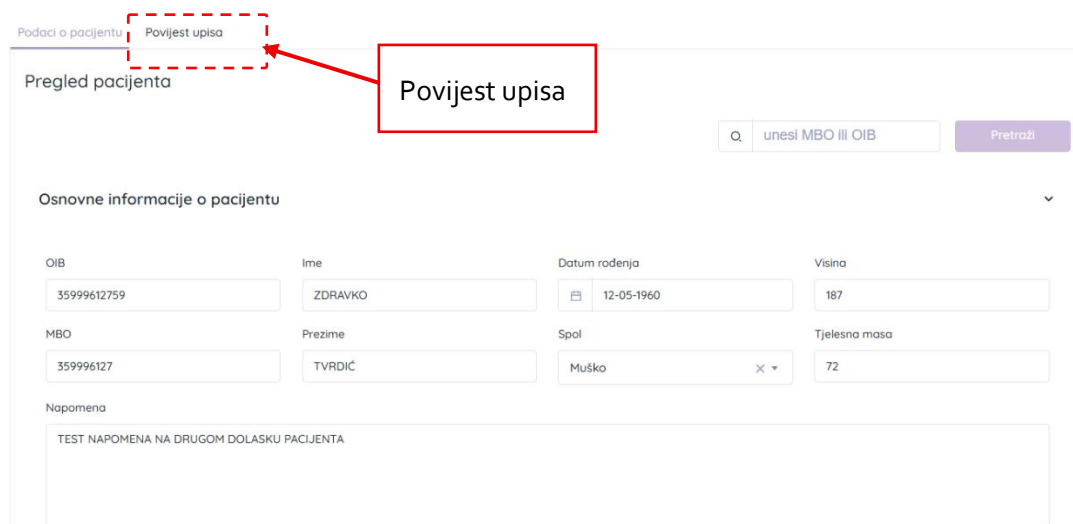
Podaci o pacijentu Povijest upisa

Povijest upisa

Pregled pacijenta

unesi MBO ili OIB

Pretraži

Osnovne informacije o pacijentu

OIB
35999612759

Ime
ZDRAVKO

Datum rođenja
12-05-1960

Visina
187

MBO
359996127

Prezime
TVRDIĆ

Spol
Muško

Tjelesna masa
72

Napomena
TEST NAPOMENA NA DRUGOM DOLASKU PACIJENTA